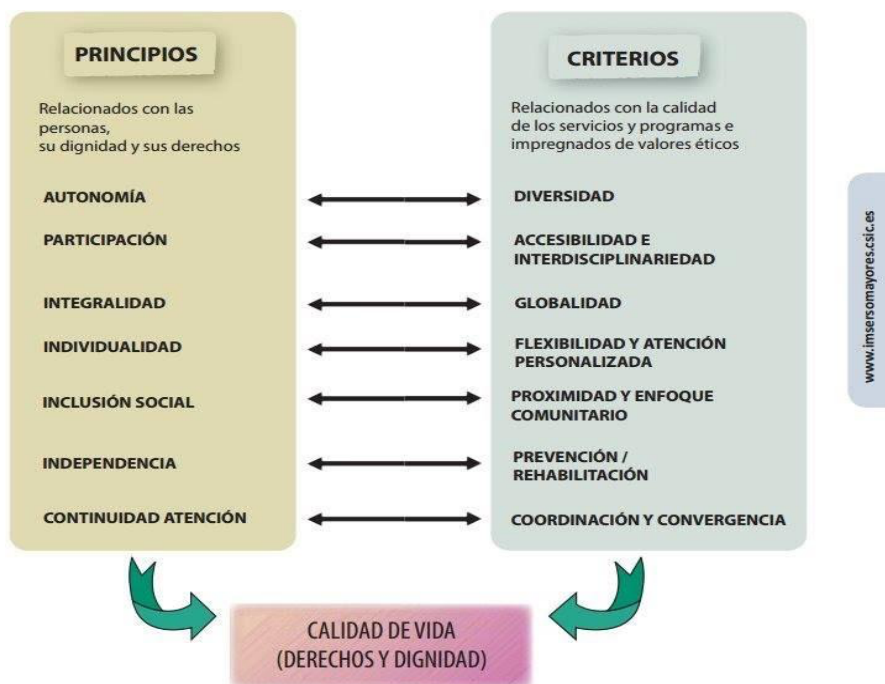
PRINCIPIOS

Relacionados con las personas, su dignidad y sus derechos

AUTONOMÍA

PARTICIPACIÓN

INTEGRALIDAD

INDIVIDUALIDAD

INCLUSIÓN SOCIAL

INDEPENDENCIA

CONTINUIDAD ATENCIÓN

CRITERIOS

Relacionados con la calidad de los servicios y programas e impregnados de valores éticos

DIVERSIDAD

ACCESIBILIDAD E INTERDISCIPLINARIEDAD

GLOBALIDAD

FLEXIBILIDAD Y ATENCIÓN PERSONALIZADA

PROXIMIDAD Y ENFOQUE COMUNITARIO

PREVENCIÓN / REHABILITACIÓN

COORDINACIÓN Y CONVERGENCIA

www.imsersomayores.csic.es

CALIDAD DE VIDA (DERECHOS Y DIGNIDAD)